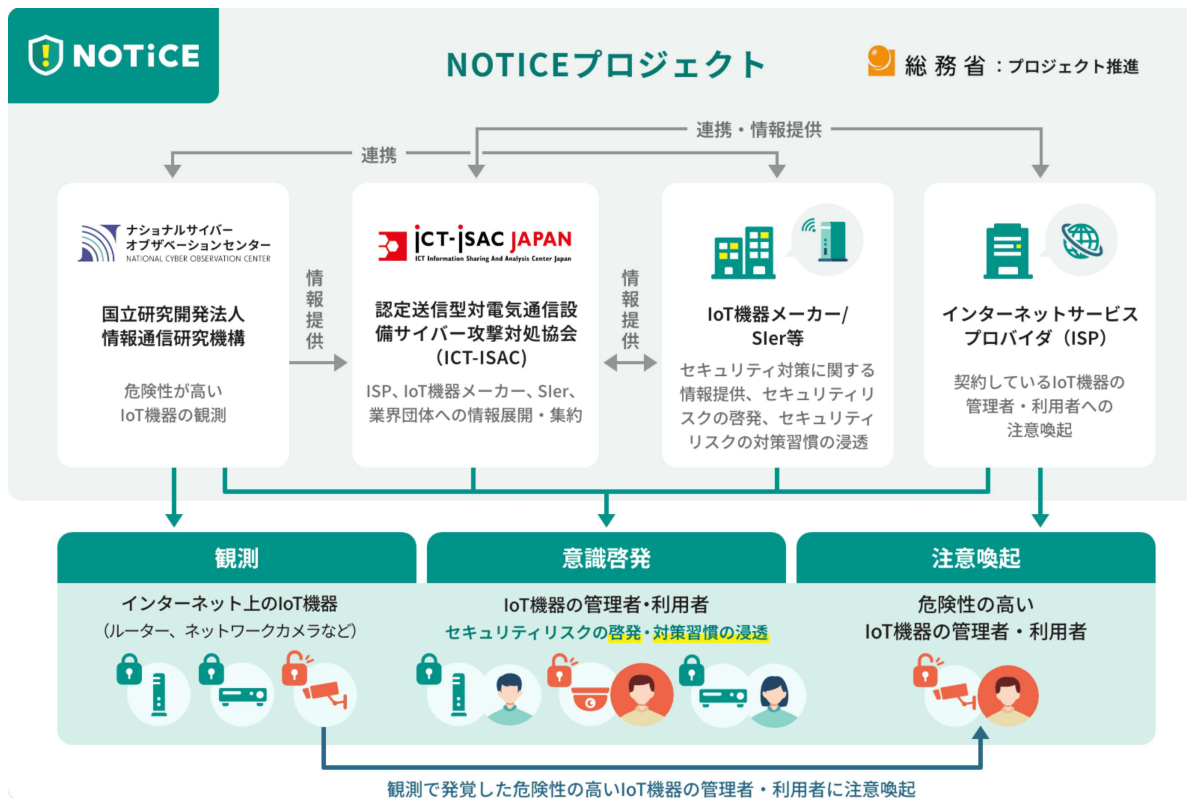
NOTiCE

NOTICEプロジェクト

総務省：プロジェクト推進

連携・情報提供

連携

ナショナルサイバーオブザベーションセンター
NATIONAL CYBER OBSERVATION CENTER

国立研究開発法人
情報通信研究機構

危険性が高い
IoT機器の観測

情報提供

ICT-ISAC JAPAN
ICT Information Sharing And Analysis Center Japan

認定送信型対電気通信設備サイバー攻撃対処協会
（ICT-ISAC）

ISP、IoT機器メーカー、SIer、業界団体への情報展開・集約

情報提供

IoT機器メーカー/SIer等

セキュリティ対策に関する情報提供、セキュリティリスクの啓発、セキュリティリスクの対策習慣の浸透

インターネットサービスプロバイダ（ISP）

契約しているIoT機器の管理者・利用者への注意喚起

観測

インターネット上のIoT機器
（ルーター、ネットワークカメラなど）

意識啓発

IoT機器の管理者・利用者
セキュリティリスクの啓発・対策習慣の浸透

注意喚起

危険性の高い
IoT機器の管理者・利用者

観測で発覚した危険性の高いIoT機器の管理者・利用者に注意喚起